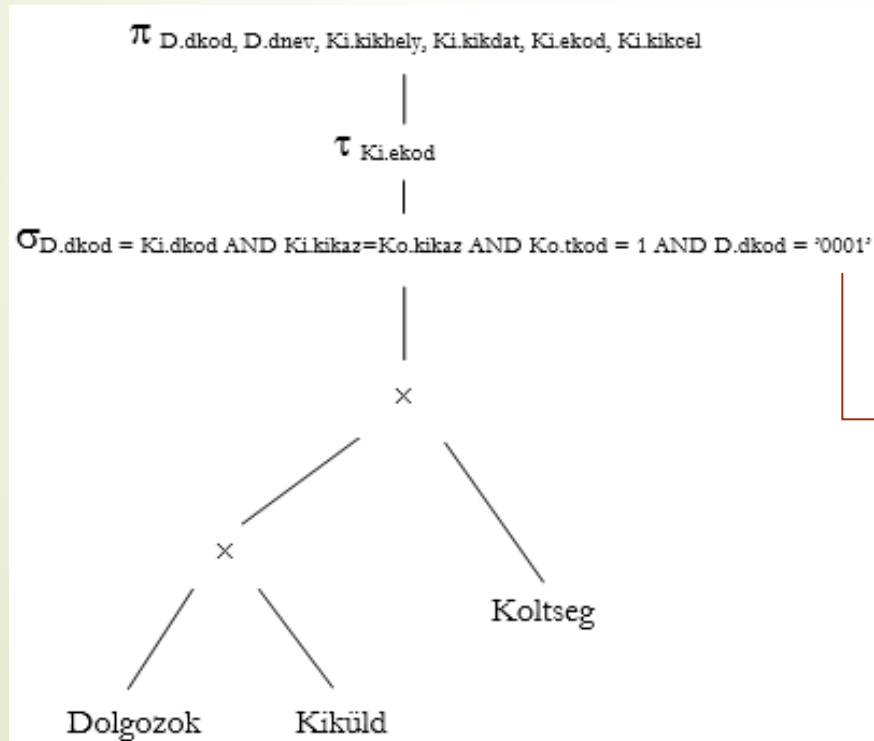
$\pi_{D.dkod, D.dnev, Ki.kikhely, Ki.kikdat, Ki.ekod, Ki.kikcel}$

$\tau_{Ki.ekod}$

$\sigma_{D.dkod = Ki.dkod\ AND\ Ki.kikaz=Ko.kikaz\ AND\ Ko.tkod = 1\ AND\ D.dkod = '0001'}$

$\times$

$\times$

Koltseg

Dolgozok

Kiküld